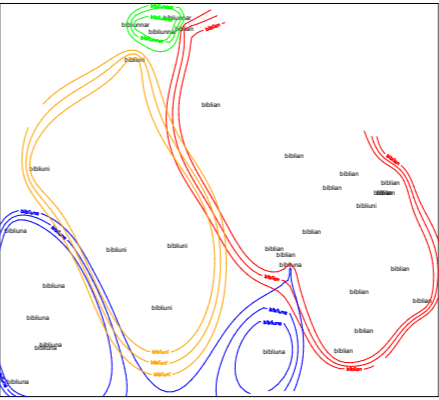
bibliunar
bibliunar
bibliunar
bibliunar
bibliunar
biblian
bibliuni
biblian
biblian
bibliuni
biblian
biblian
biblian
biblian
biblian
biblian
bibliuni
bibliuna
biblian
bibliuna
bibliuni
biblian
biblian
biblian
bibliuna
bibliuna
biblian
bibliuna
bibliuni
biblian
bibliuna
bibliuna
bibliuna
biblian
bibliuni
bibliuni
bibliuna
bibliuna
biblian
biblian
biblian